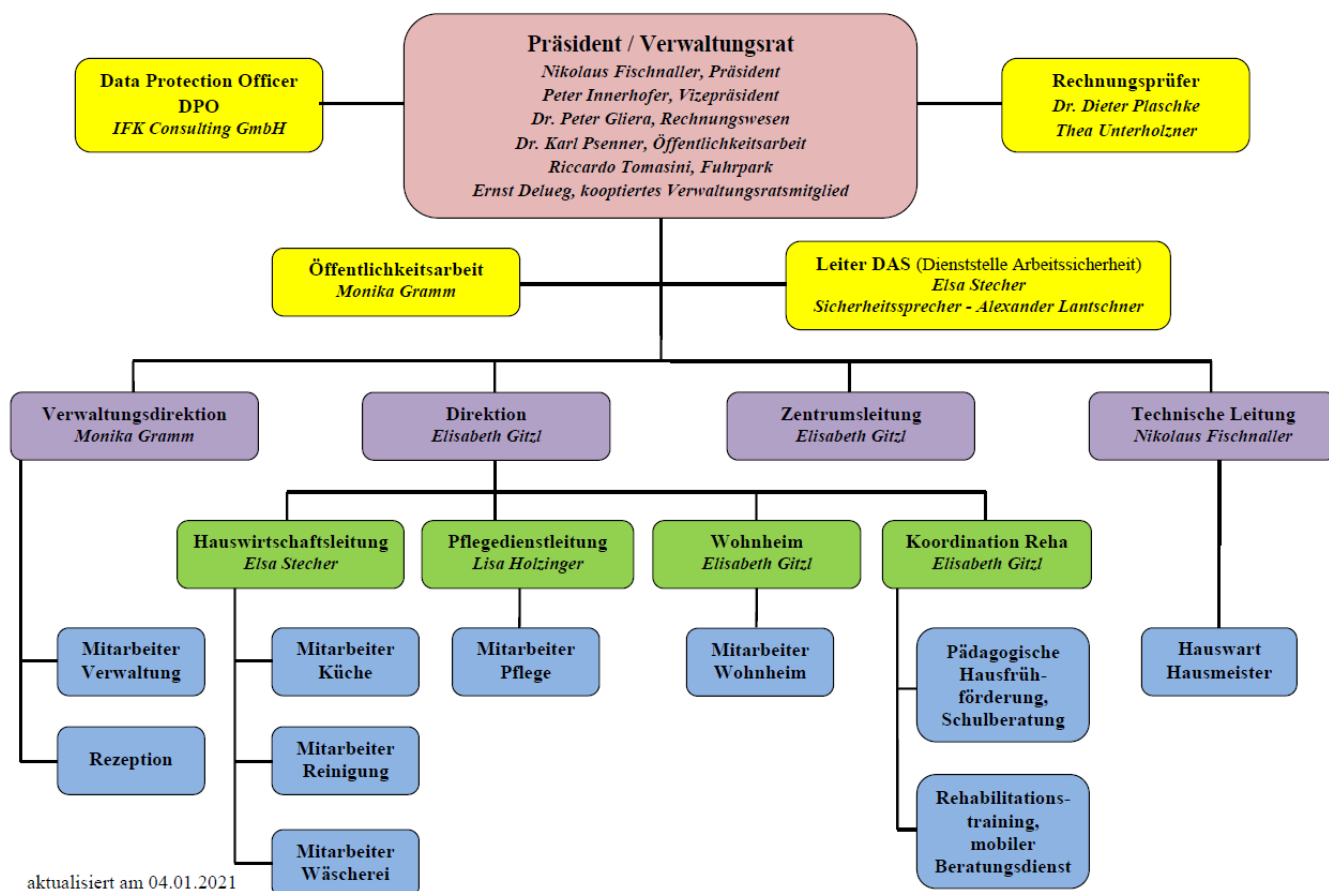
Präsident / Verwaltungsrat
Nikolaus Fischnaller, Präsident
Peter Innerhofer, Vizepräsident
Dr. Peter Gliera, Rechnungswesen
Dr. Karl Psenner, Öffentlichkeitsarbeit
Riccardo Tomasini, Fuhrpark
Ernst Delueg, kooptiertes Verwaltungsratsmitglied

Data Protection Officer
DPO
IFK Consulting GmbH

Rechnungsprüfer
Dr. Dieter Plaschke
Thea Unterholzner

Öffentlichkeitsarbeit
Monika Gramm

Leiter DAS (Dienststelle Arbeitssicherheit)
Elsa Stecher
Sicherheitssprecher - Alexander Lantschner

Verwaltungsdirektion
Monika Gramm

Direktion
Elisabeth Gitzl

Zentrumsleitung
Elisabeth Gitzl

Technische Leitung
Nikolaus Fischnaller

Hauswirtschaftsleitung
Elsa Stecher

Pflegedienstleitung
Lisa Holzinger

Wohnheim
Elisabeth Gitzl

Koordination Reha
Elisabeth Gitzl

Mitarbeiter Verwaltung

Rezeption

Mitarbeiter Küche

Mitarbeiter Reinigung

Mitarbeiter Wäscherei

Mitarbeiter Pflege

Mitarbeiter Wohnheim

Pädagogische Hausfrühförderung, Schulberatung

Rehabilitationstraining, mobiler Beratungsdienst

Hauswart Hausmeister

aktualisiert am 04.01.2021